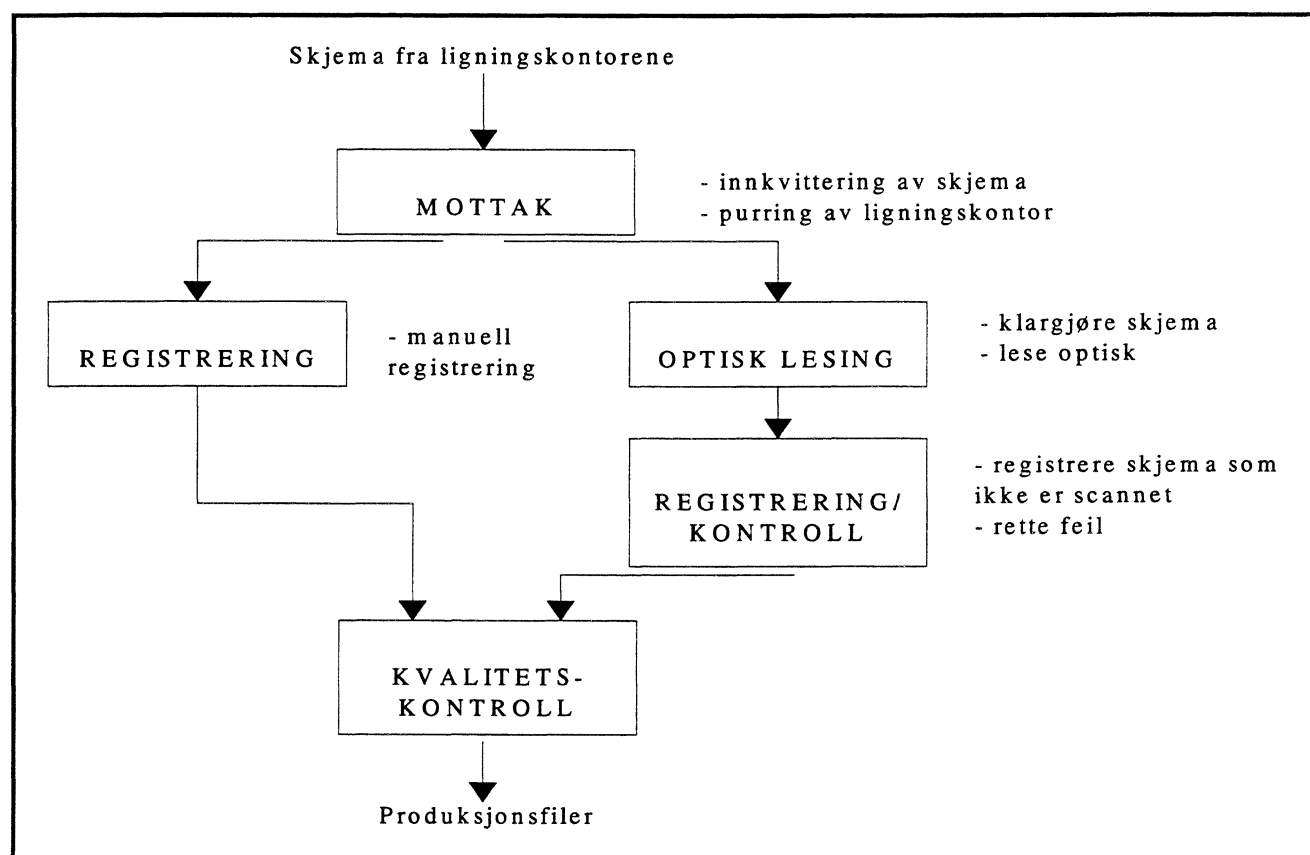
Skjema fra ligningskontorene

MOTTAK

- innkvittering av skjema
- purring av ligningskontor

REGISTRERING

- manuell registrering

OPTISK LESING

- klargjøre skjema
- lese optisk

REGISTRERING/ KONTROLL

- registrere skjema som ikke er scannet
- rette feil

KVALITETS-KONTROLL

Produksjonsfiler